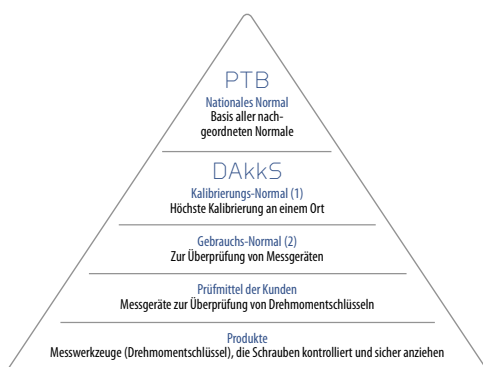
PTB
Nationales Normal
Basis aller nachgeordneten Normale

DAkkS
Kalibrierungs-Normal (1)
Höchste Kalibrierung an einem Ort

Gebrauchs-Normal (2)
Zur Überprüfung von Messgeräten

Prüfmittel der Kunden
Messgeräte zur Überprüfung von Drehmomentschlüsseln

Produkte
Messwerkzeuge (Drehmomentschlüssel), die Schrauben kontrolliert und sicher anziehen